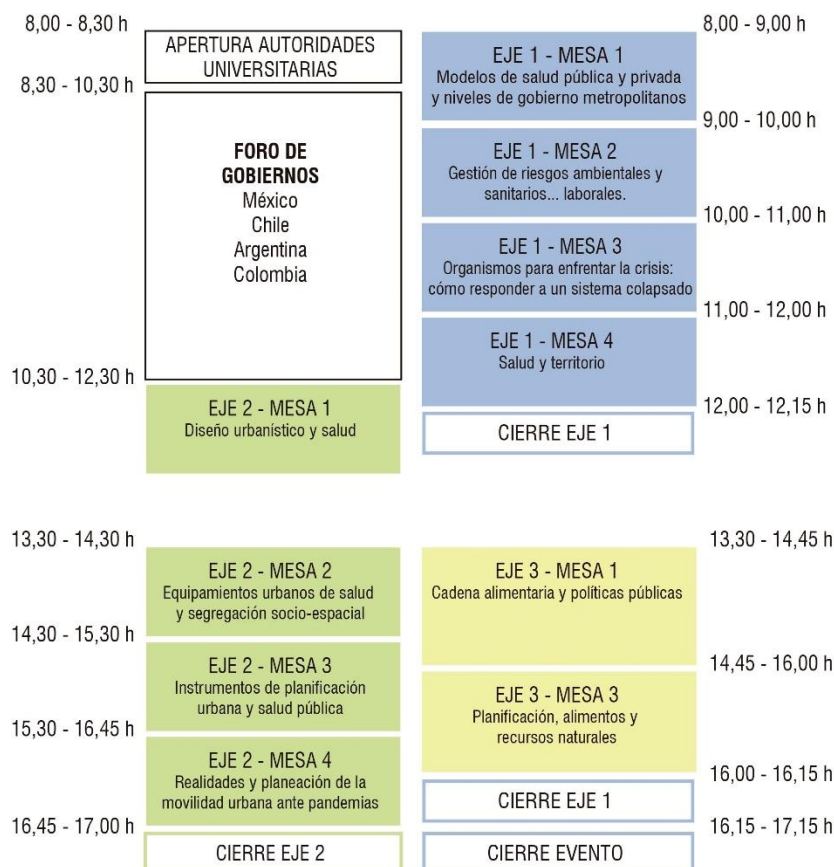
8,00 - 8,30 h
APERTURA AUTORIDADES UNIVERSITARIAS
8,30 - 10,30 h
FORO DE GOBIERNOS
México
Chile
Argentina
Colombia
10,30 - 12,30 h
EJE 2 - MESA 1
Diseño urbanístico y salud

8,00 - 9,00 h
EJE 1 - MESA 1
Modelos de salud pública y privada y niveles de gobierno metropolitanos
9,00 - 10,00 h
EJE 1 - MESA 2
Gestión de riesgos ambientales y sanitarios... laborales.
10,00 - 11,00 h
EJE 1 - MESA 3
Organismos para enfrentar la crisis: cómo responder a un sistema colapsado
11,00 - 12,00 h
EJE 1 - MESA 4
Salud y territorio
12,00 - 12,15 h
CIERRE EJE 1

13,30 - 14,30 h
EJE 2 - MESA 2
Equipamientos urbanos de salud y segregación socio-espacial
14,30 - 15,30 h
EJE 2 - MESA 3
Instrumentos de planificación urbana y salud pública
15,30 - 16,45 h
EJE 2 - MESA 4
Realidades y planeación de la movilidad urbana ante pandemias
16,45 - 17,00 h
CIERRE EJE 2

13,30 - 14,45 h
EJE 3 - MESA 1
Cadena alimentaria y políticas públicas
14,45 - 16,00 h
EJE 3 - MESA 3
Planificación, alimentos y recursos naturales
16,00 - 16,15 h
CIERRE EJE 1
16,15 - 17,15 h
CIERRE EVENTO